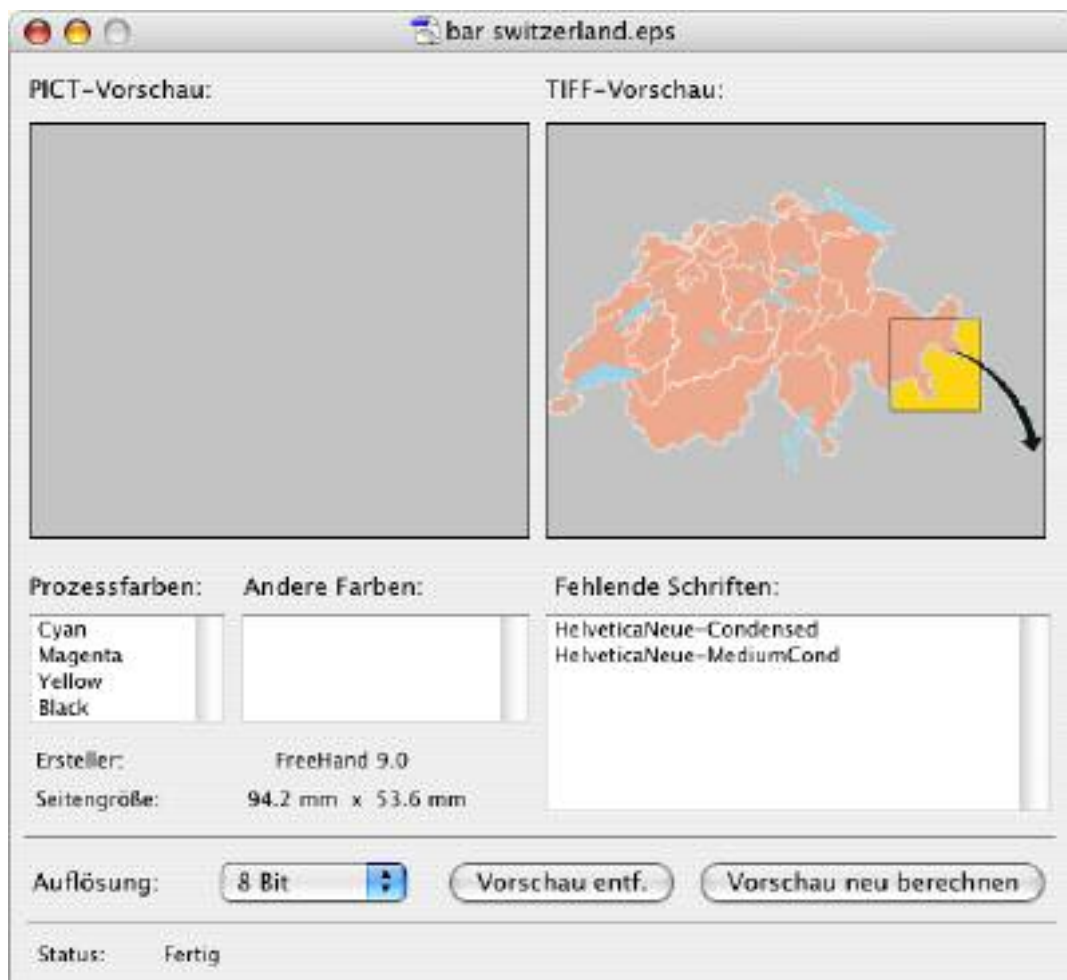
bar switzerland.eps

PICT-Vorschau:

TIFF-Vorschau:

Prozessfarben:
Cyan
Magenta
Yellow
Black

Andere Farben:

Fehlende Schriften:
HelveticaNeue-Condensed
HelveticaNeue-MediumCond

Ersteller: FreeHand 9.0

Seitengröße: 94.2 mm x 53.6 mm

Auflösung: 8 Bit

Vorschau entf.

Vorschau neu berechnen

Status: Fertig